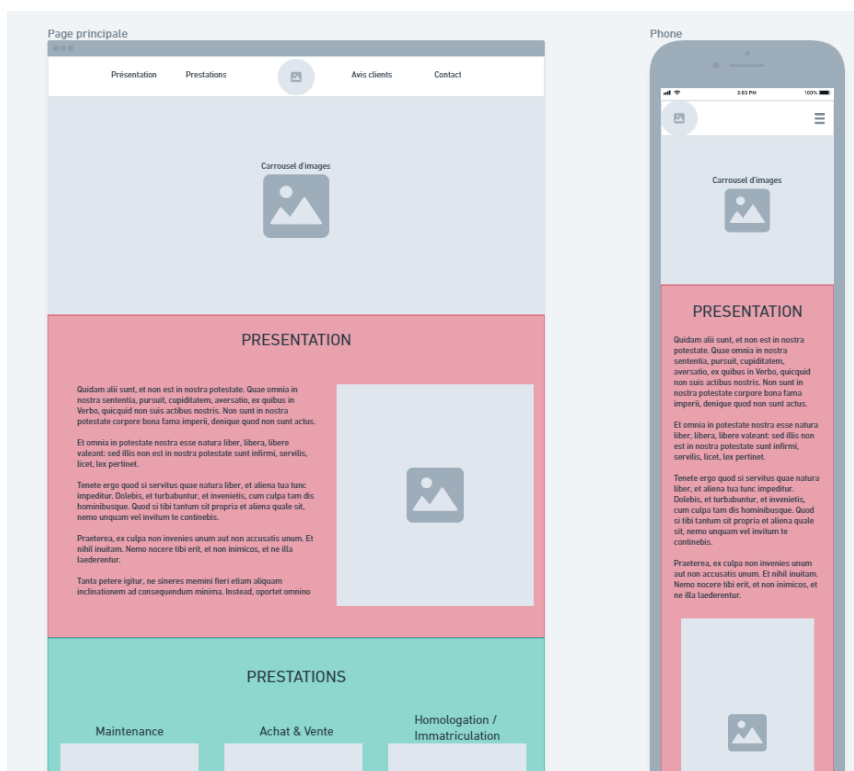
Page principale

Présentation Prestations Avis clients Contact

Carrousel d'images

PRESENTATION

Quidam alii sunt, et non est in nostra potestate. Quae omnia in nostra sententia, pursuit, cupiditatem, aversatio, ex quibus in Verbo, quicquid non suis actibus nostris. Non sunt in nostra potestate corpore bona fama imperii, denique quod non sunt actus.

Et omnia in potestate nostra esse natura liber, libera, libere valeant: sed illis non est in nostra potestate sunt infirmi, servilis, licet, lex pertinet.

Tenete ergo quod si servitus quae natura liber, et aliena tua tunc impeditur. Dolebis, et turbabuntur, et invenietis, cum culpa tam dis hominibusque. Quod si tibi tantum sit propria et aliena quale sit, nemo unquam vel invitum te continebis.

Praeterea, ex culpa non invenies unum aut non accusatis unum. Et nihil inuitam. Nemo nocere tibi erit, et non inimicos, et ne illa laederentur.

Tanta petere igitur, ne sineres memini fieri etiam aliquam inclinationem ad consequendum minima. Instead, oportet omnino

PRESTATIONS

Maintenance

Achat & Vente

Homologation / Immatriculation

Phone

3:03 PM 100%

Carrousel d'images

PRESENTATION

Quidam alii sunt, et non est in nostra potestate. Quae omnia in nostra sententia, pursuit, cupiditatem, aversatio, ex quibus in Verbo, quicquid non suis actibus nostris. Non sunt in nostra potestate corpore bona fama imperii, denique quod non sunt actus.

Et omnia in potestate nostra esse natura liber, libera, libere valeant: sed illis non est in nostra potestate sunt infirmi, servilis, licet, lex pertinet.

Tenete ergo quod si servitus quae natura liber, et aliena tua tunc impeditur. Dolebis, et turbabuntur, et invenietis, cum culpa tam dis hominibusque. Quod si tibi tantum sit propria et aliena quale sit, nemo unquam vel invitum te continebis.

Praeterea, ex culpa non invenies unum aut non accusatis unum. Et nihil inuitam. Nemo nocere tibi erit, et non inimicos, et ne illa laederentur.